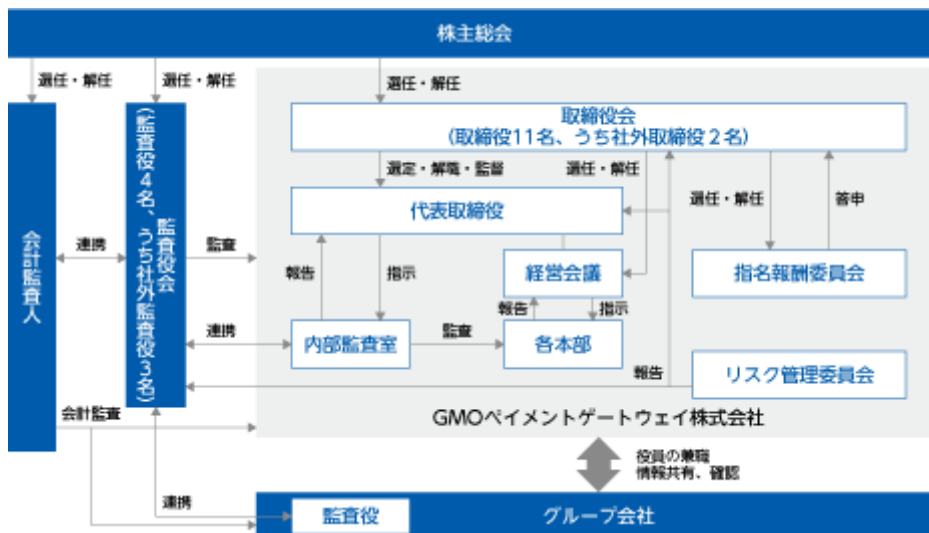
株主総会

選任・解任

選任・解任

選任・解任

会計監査人

監査役会
（監査役４名、うち社外監査役３名）

取締役会
（取締役11名、うち社外取締役２名）

選定・解職・監督

選任・解任

代表取締役

選任・解任

答申

連携

監査

報告

指示

経営会議

指名報酬委員会

報告

指示

連携

内部監査室

監査

各本部

報告

リスク管理委員会

会計監査

GMOペイメントゲートウェイ株式会社

役員の兼職
情報共有、確認

連携

監査役

グループ会社